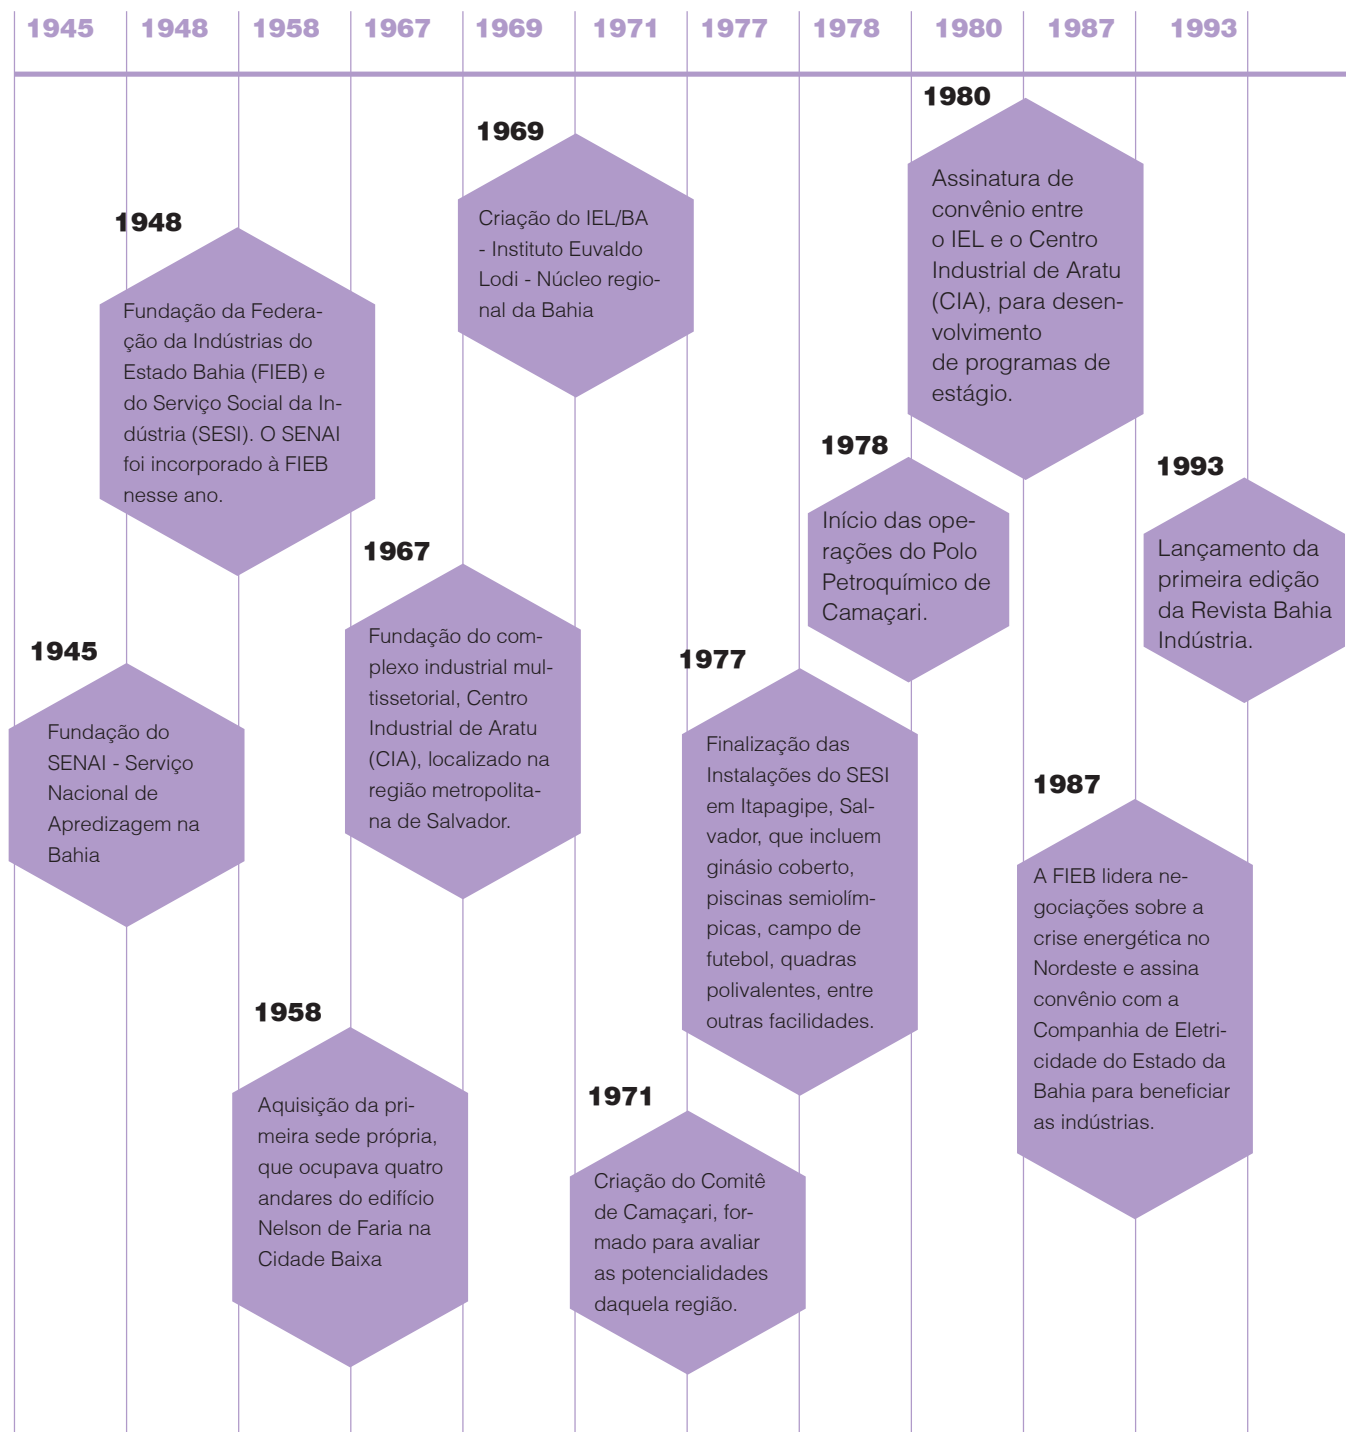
1945 1948 1958 1967 1969 1971 1977 1978 1980 1987 1993

1980
Assinatura de convênio entre o IEL e o Centro Industrial de Aratu (CIA), para desenvolvimento de programas de estágio.

1969
Criação do IEL/BA - Instituto Euvaldo Lodi - Núcleo regional da Bahia

1948
Fundação da Federação da Indústrias do Estado Bahia (FIEB) e do Serviço Social da Indústria (SESI). O SENAI foi incorporado à FIEB nesse ano.

1978
Início das operações do Polo Petroquímico de Camaçari.

1993
Lançamento da primeira edição da Revista Bahia Indústria.

1967
Fundação do complexo industrial multissetorial, Centro Industrial de Aratu (CIA), localizado na região metropolitana de Salvador.

1945
Fundação do SENAI - Serviço Nacional de Apredizagem na Bahia

1977
Finalização das Instalações do SESI em Itapagipe, Salvador, que incluem ginásio coberto, piscinas semiolímpicas, campo de futebol, quadras polivalentes, entre outras facilidades.

1987
A FIEB lidera negociações sobre a crise energética no Nordeste e assina convênio com a Companhia de Eletricidade do Estado da Bahia para beneficiar as indústrias.

1958
Aquisição da primeira sede própria, que ocupava quatro andares do edifício Nelson de Faria na Cidade Baixa

1971
Criação do Comitê de Camaçari, formado para avaliar as potencialidades daquela região.